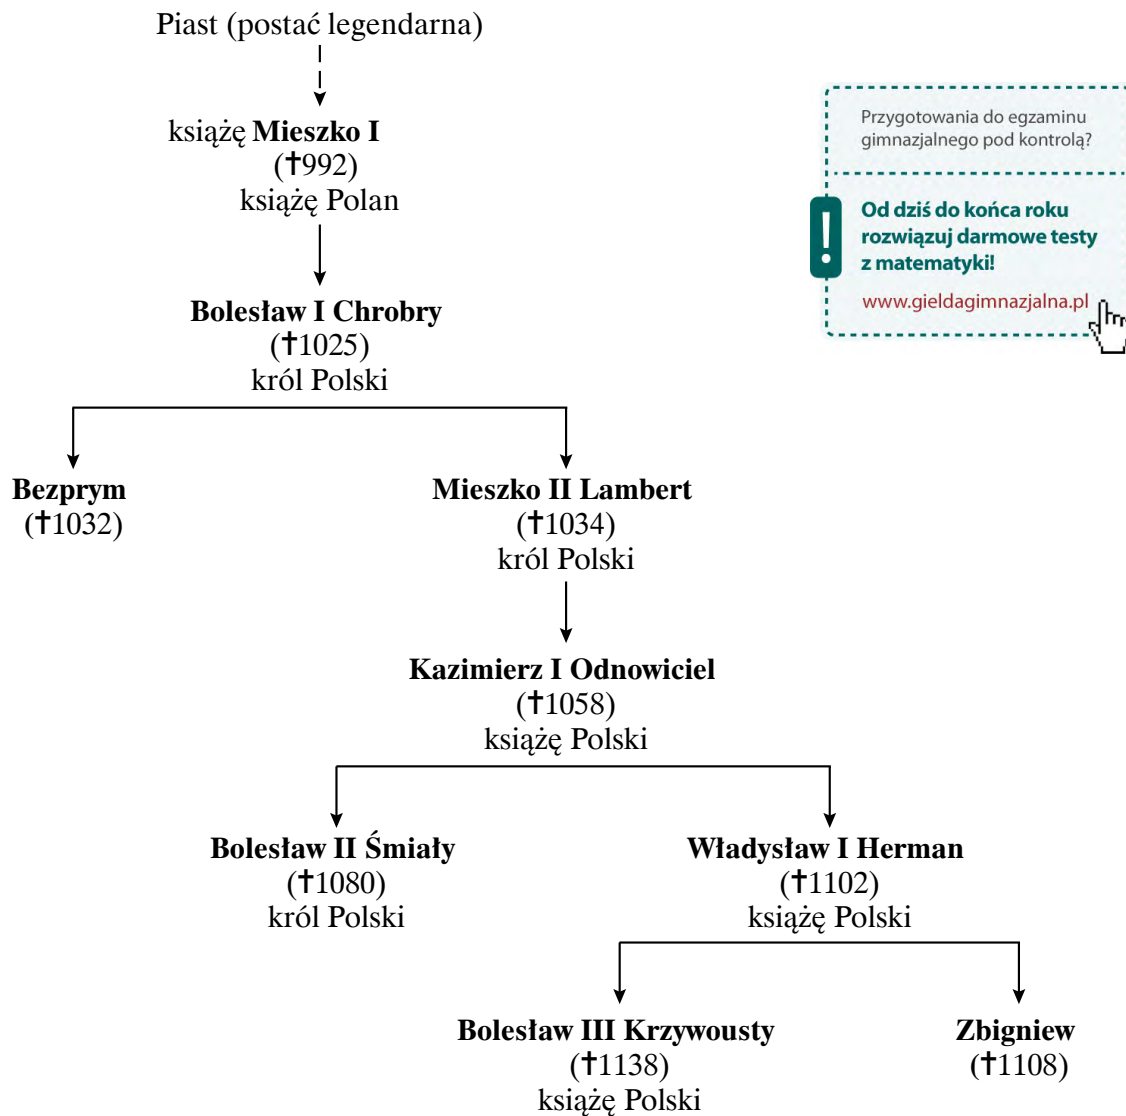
Piast (postać legendarna)

książę **Mieszko I**
(†992)
książę Polan

**Bolesław I Chrobry**
(†1025)
król Polski

**Bezprym**
(†1032)

**Mieszko II Lambert**
(†1034)
król Polski

**Kazimierz I Odnowiciel**
(†1058)
książę Polski

**Bolesław II Śmiały**
(†1080)
król Polski

**Władysław I Herman**
(†1102)
książę Polski

**Bolesław III Krzywousty**
(†1138)
książę Polski

**Zbigniew**
(†1108)

Przygotowania do egzaminu gimnazjalnego pod kontrolą?

!

Od dziś do końca roku rozwiązuj darmowe testy z matematyki!

www.gieldagimnazjalna.pl